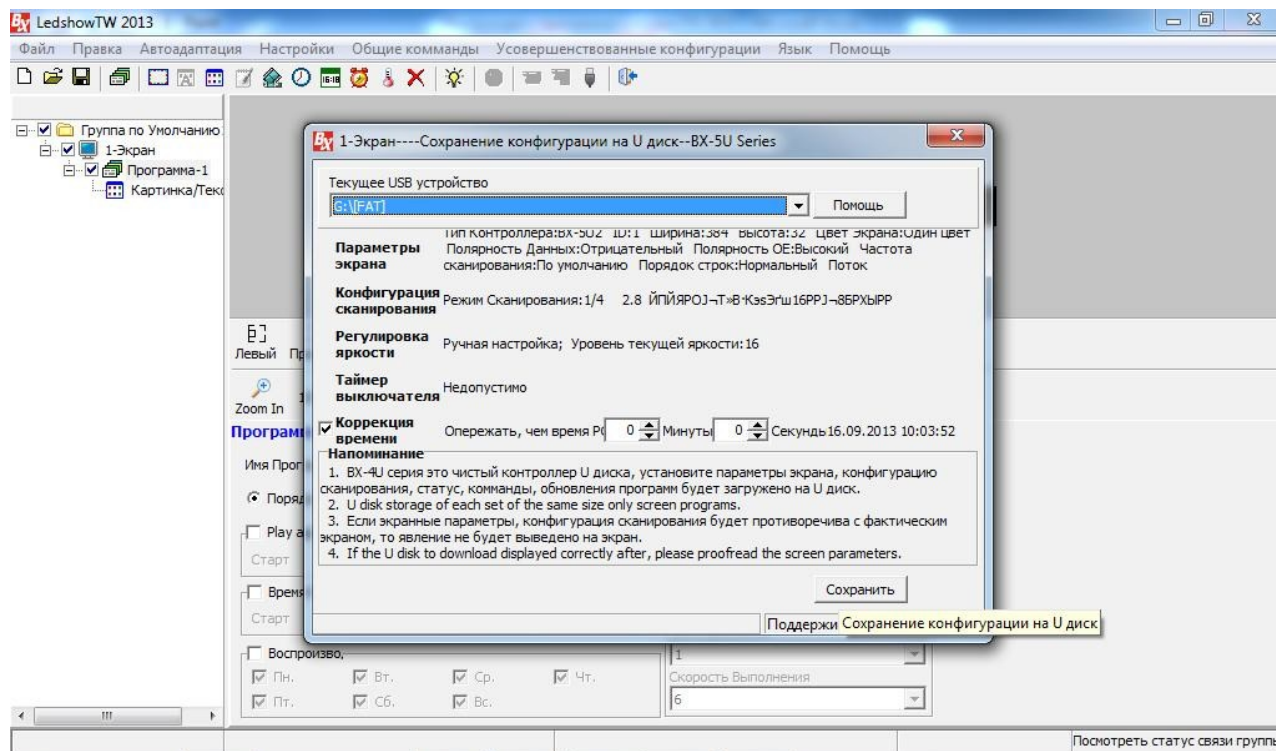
LedshowTW 2013

Файл Правка Автоадаптация Настройки Общие комманды Усовершенствованные конфигурации Язык Помощь

Группа по Умолчанию
1-Экран
Программа-1
Картинка/Текс

1-Экран----Сохранение конфигурации на U диск--BX-5U Series

Текущее USB устройство
G:\[FAT]
Помощь

Параметры экрана
Тип Контроллера:BX-5U2 ID:1 Ширина:384 Высота:32 Цвет Экрана:Один цвет Полярность Данных:Отрицательный Полярность OE:Высокий Частота сканирования:По умолчанию Порядок строк:Нормальный Поток

Конфигурация сканирования
Режим Сканирования: 1/4 2.8 ЙПЙЯРОЈ¬Т»В·КзsЭґш16РРЈ¬8БРХЫРР

Регулировка яркости
Ручная настройка; Уровень текущей яркости: 16

Таймер выключателя
Недопустимо

Коррекция времени
Опережать, чем время PC 0 Минуты 0 Секунды 16.09.2013 10:03:52

Напоминание
1. BX-4U серия это чистый контроллер U диска, установите параметры экрана, конфигурацию сканирования, статус, комманды, обновления программ будет загружено на U диск.
2. U disk storage of each set of the same size only screen programs.
3. Если экранные параметры, конфигурация сканирования будет противоречива с фактическим экраном, то явление не будет выведено на экран.
4. If the U disk to download displayed correctly after, please proofread the screen parameters.

Сохранить

Поддержи Сохранение конфигурации на U диск

Левый Пр
Zoom In
Програм
Имя Прог
Поряд
Play a
Старт
Время
Старт
Воспроизво,
Пн. Вт. Ср. Чт.
Пт. Сб. Вс.
1
Скорость Выполнения
6

Посмотреть статус связи группы